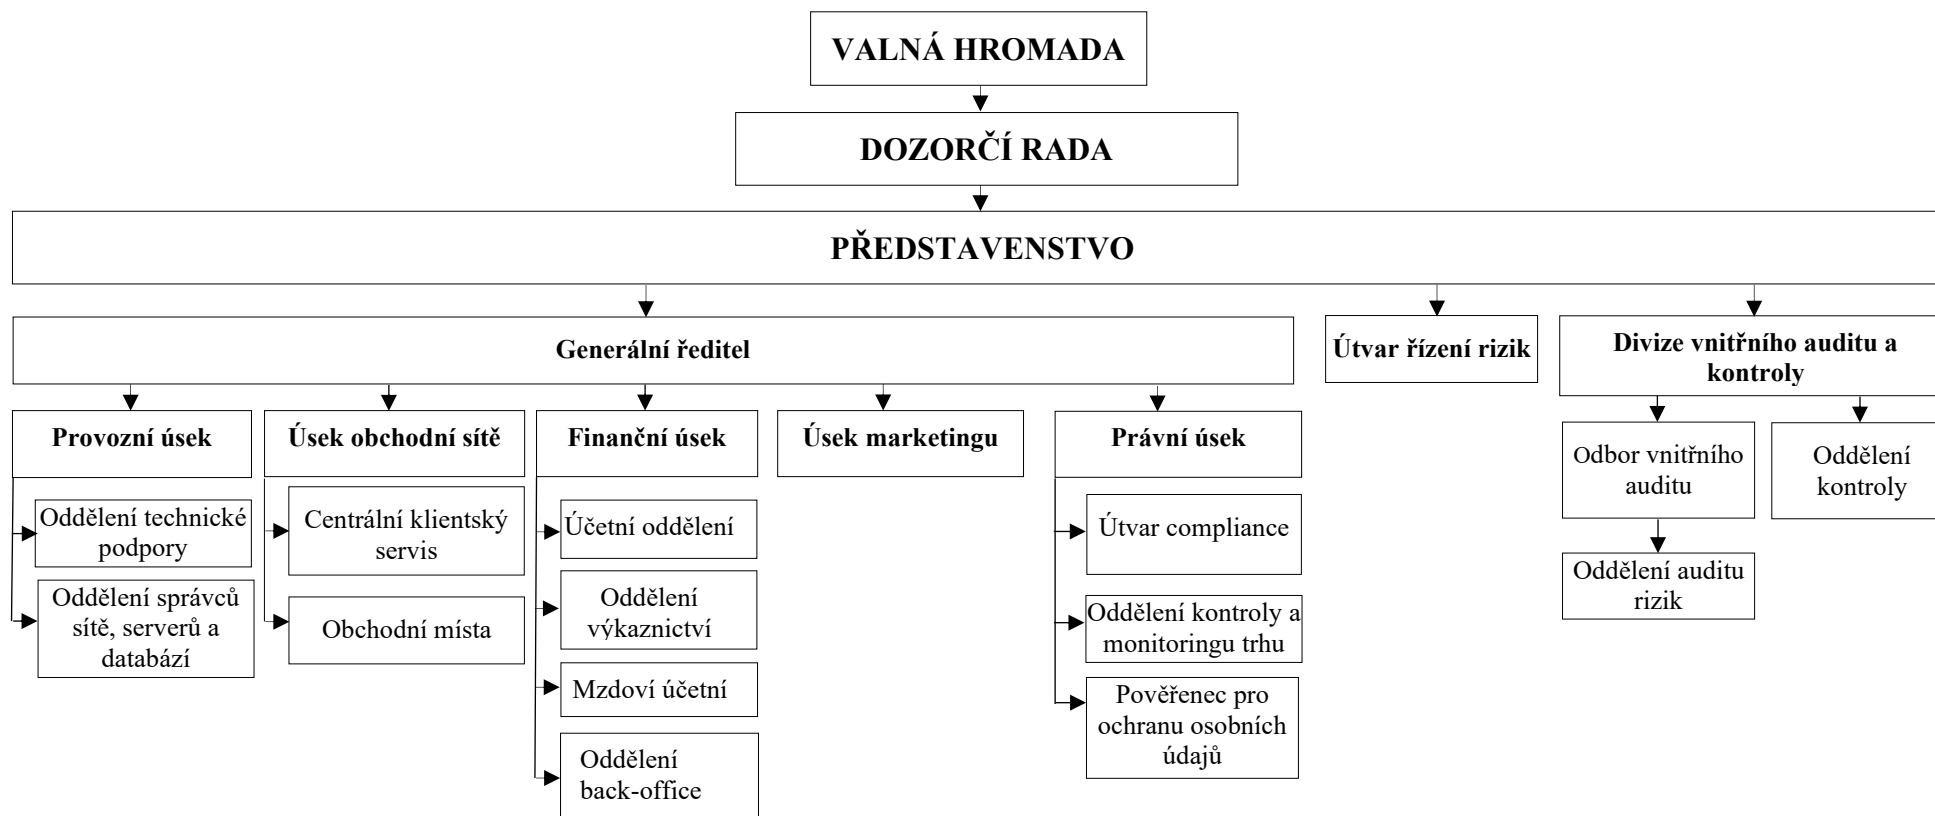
VALNÁ HROMADA

DOZORČÍ RADA

PŘEDSTAVENSTVO

Generální ředitel

Útvar řízení rizik

Divize vnitřního auditu a kontroly

Provozní úsek

Oddělení technické podpory

Oddělení správců sítě, serverů a databází

Úsek obchodní sítě

Centrální klientský servis

Obchodní místa

Finanční úsek

Účetní oddělení

Oddělení výkaznictví

Mzdoví účetní

Oddělení back-office

Úsek marketingu

Právní úsek

Útvar compliance

Oddělení kontroly a monitoringu trhu

Pověřenec pro ochranu osobních údajů

Odbor vnitřního auditu

Oddělení auditu rizik

Oddělení kontroly